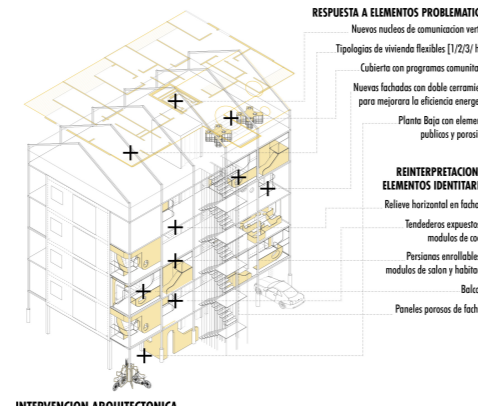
RESPUESTA A ELEMENTOS PROBLEMATIC

Nuevos nucleos de comunicacion vert

Tipologias de vivienda flexibles [1/2/3/ h

Cubierta con programas comunita

Nuevas fachadas con doble cerrami para mejorara la eficiencia energe

Planta Baja con elemen publicos y porosi

REINTERPRETACION ELEMENTOS IDENTITAR

Relieve horizontal en facha

Tendederos expuesto modulos de co

Persianas enrollabl modulos de salon y habita

Balc

Paneles porosos de fach

INTERVENCION ARQUITECTONICA